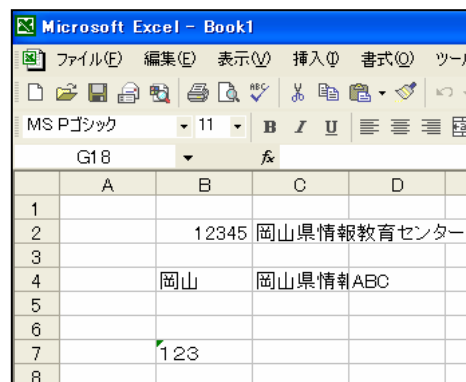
Microsoft Excel - Book1

ファイル(F) 編集(E) 表示(V) 挿入(I) 書式(O) ツール

MS Pゴシック 11 B I U

G18 fx

|   | A | B | C | D |
|---|---|---|---|---|
| 1 |   |   |   |   |
| 2 |   | 12345 | 岡山県情報教育センター |   |
| 3 |   |   |   |   |
| 4 |   | 岡山 | 岡山県情報ABC |   |
| 5 |   |   |   |   |
| 6 |   |   |   |   |
| 7 |   | 123 |   |   |
| 8 |   |   |   |   |